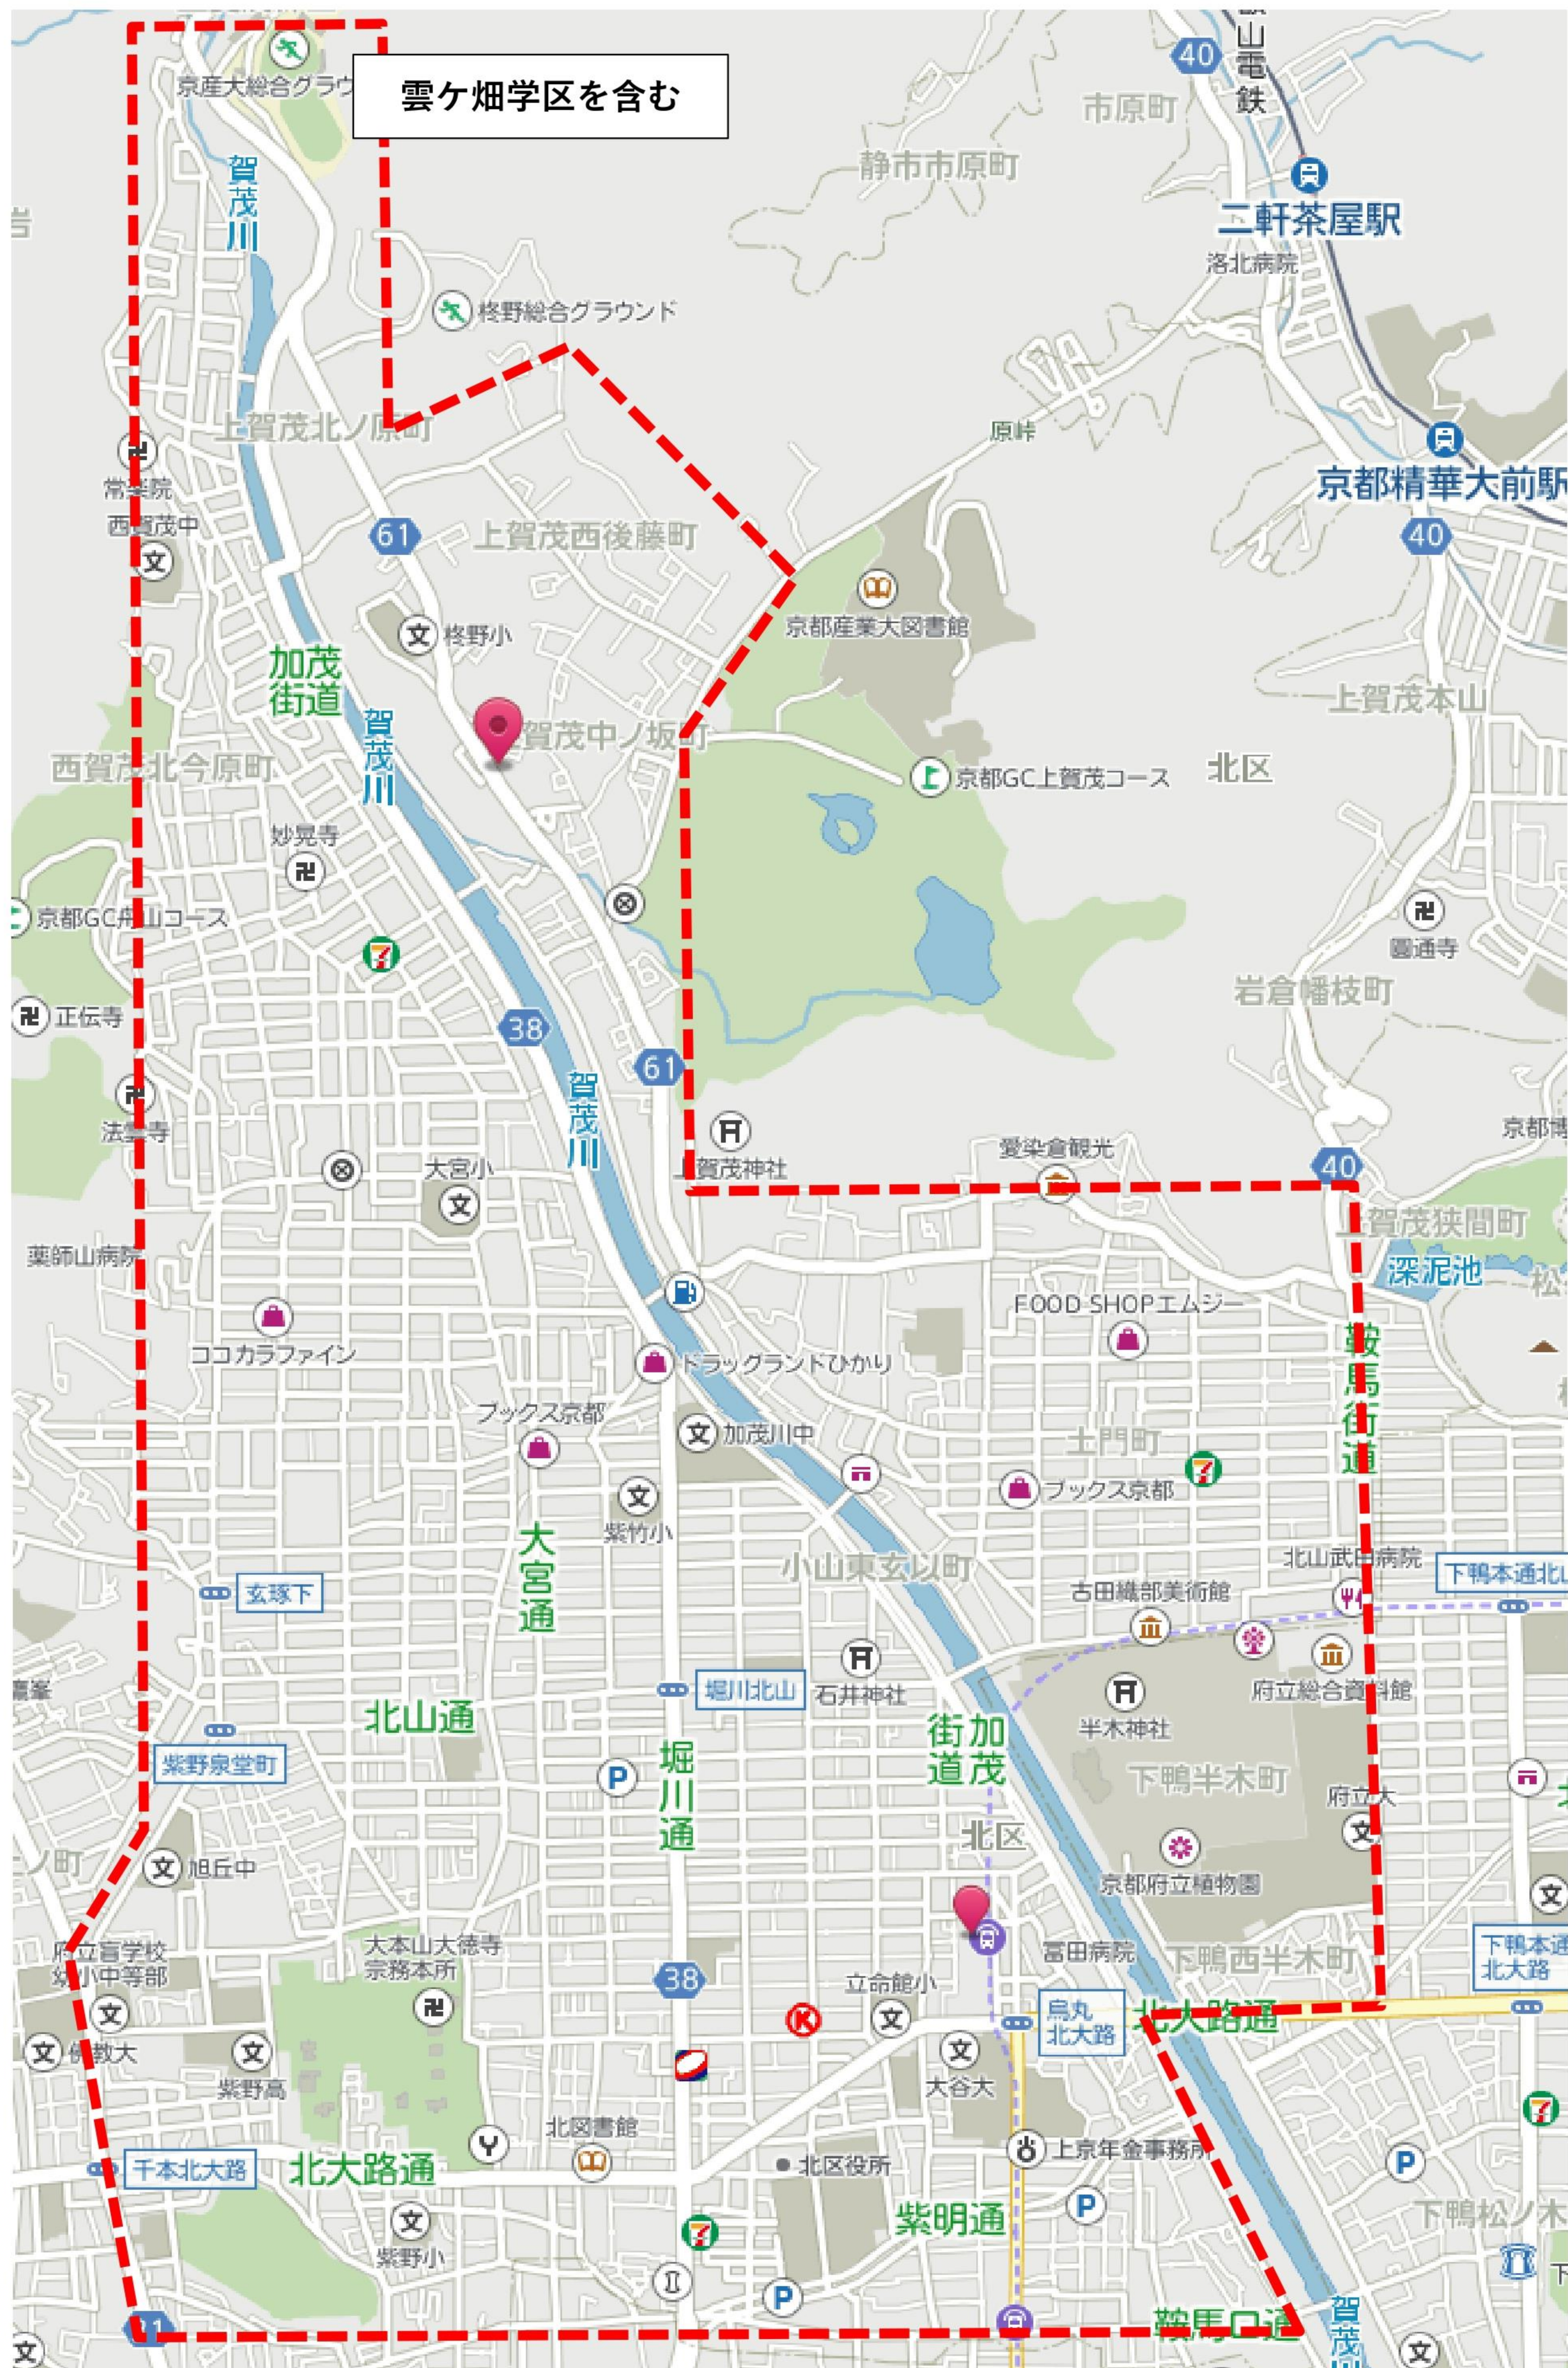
雲ケ畑学区を含む

京産大総合グラウ
40
叡山電鉄
市原町
静市市原町
二軒茶屋駅
洛北病院
賀茂川
柊野総合グラウンド
上賀茂北ノ原町
原峠
京都精華大前駅
常楽院
西賀茂中
61
上賀茂西後藤町
40
京都産業大図書館
柊野小
加茂街道
上賀茂中ノ坂町
上賀茂本山
賀茂川
西賀茂北今原町
京都GC上賀茂コース
北区
妙覚寺
京都GC舟山コース
圓通寺
正伝寺
38
岩倉幡枝町
61
賀茂川
法雲寺
上賀茂神社
愛染倉観光
京都博
大宮小
40
上賀茂狭間町
深泥池
薬師山病院
FOOD SHOPエムジー
ココカラファイン
ドラッグランドひかり
鞍馬街道
ブックス京都
加茂川中
上門町
ブックス京都
紫竹小
大宮通
小山東玄以町
北山武田病院
玄琢下
古田織部美術館
下鴨本通北山
府立総合資料館
堀川北山
石井神社
半木神社
北山通
加茂街道
紫野泉堂町
堀川通
下鴨半木町
府立大
北区
旭丘中
京都府立植物園
府立盲学校幼小中等部
大本山大徳寺宗務本所
冨田病院
下鴨西半木町
下鴨本通北大路
38
立命館小
烏丸北大路
北大路通
佛教大
紫野高
大谷大
北図書館
千本北大路
北大路通
北区役所
上京年金事務所
下鴨松ノ木
紫野小
紫明通
鞍馬口通
賀茂川